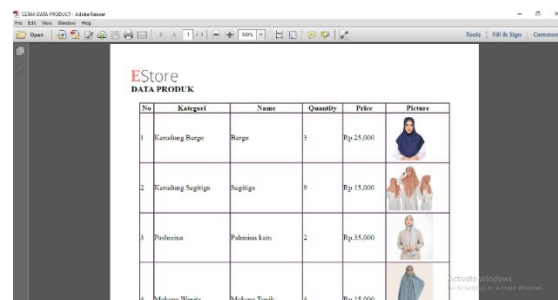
CETAK DATA PRODUCT - Adobe Reader
File Edit View Window Help
Open
1 / 1
100%
Tools | Fill & Sign | Comment

EStore
DATA PRODUK

| No | Kategori | Name | Quantity | Price | Picture |
|---|---|---|---|---|---|
| 1 | Kerudung Bergo | Bergo | 3 | Rp.25,000 | |
| 2 | Kerudung Segitiga | Segitiga | 0 | Rp.15,000 | |
| 3 | Pashmina | Pahmina kain | 2 | Rp.35,000 | |
| 4 | Mukena Wanita | Mukena Tarik | 4 | Rp.15,000 | |

Activate Windows
Go to Settings to activate Windows.